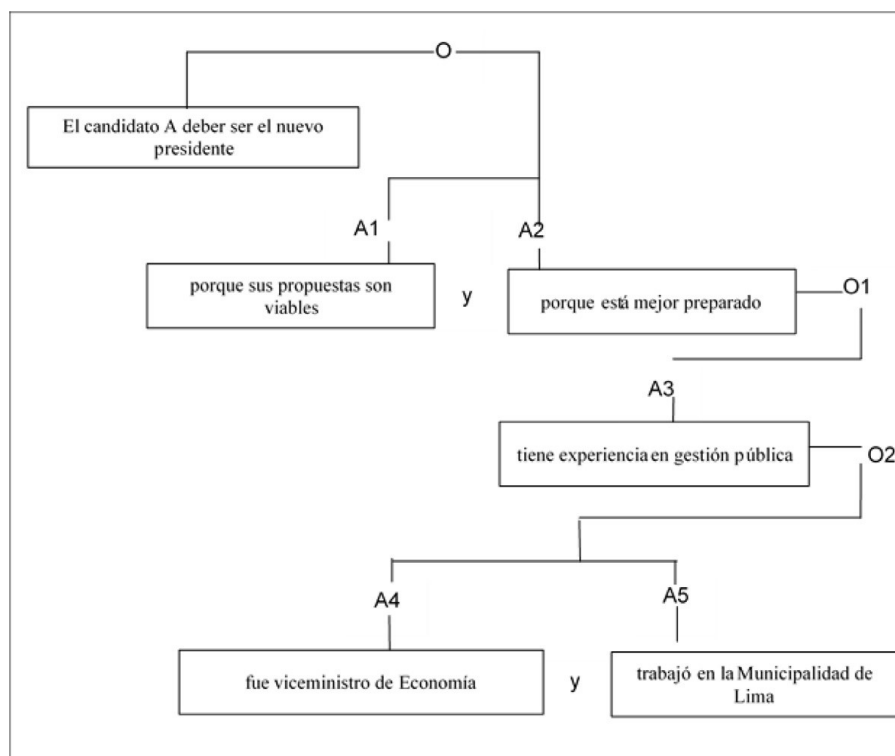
O

El candidato A deber ser el nuevo presidente

A1

A2

porque sus propuestas son viables

y

porque está mejor preparado

O1

A3

tiene experiencia en gestión pública

O2

A4

A5

fue viceministro de Economía

y

trabajó en la Municipalidad de Lima